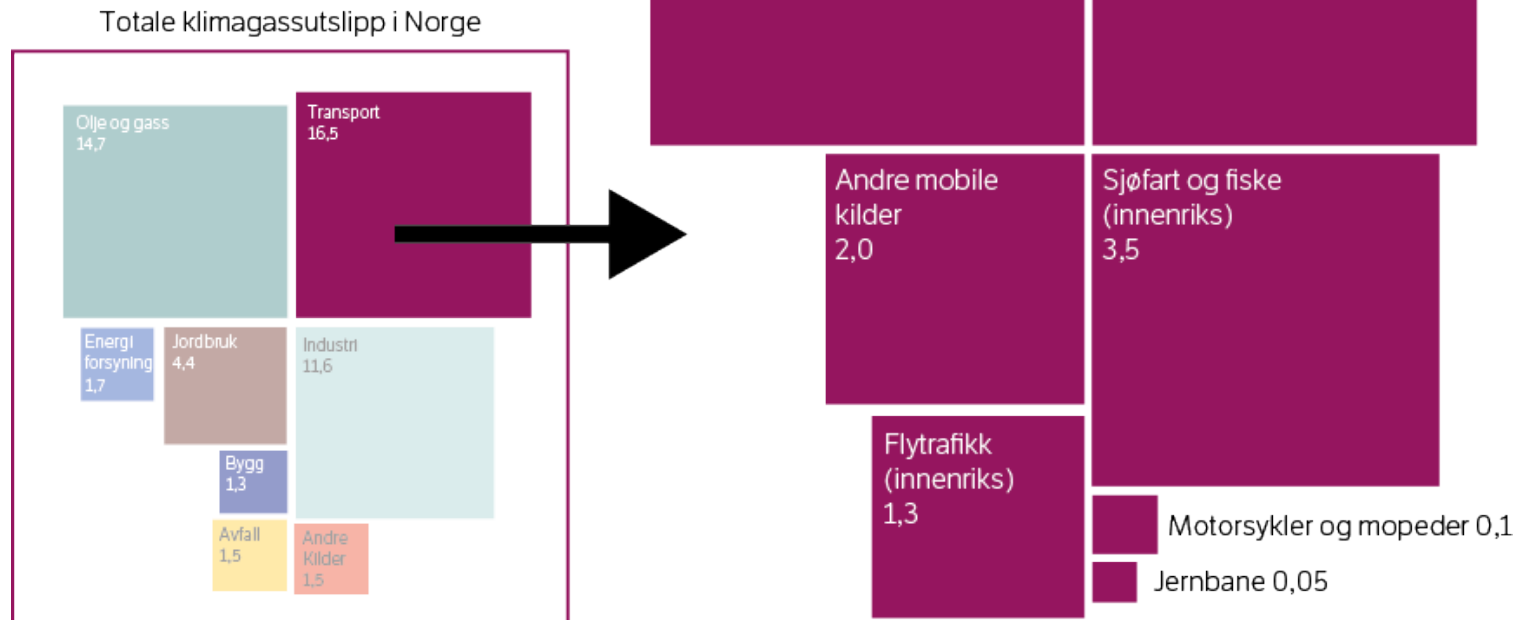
Totale klimagassutslipp i Norge

Olje og gass
14,7

Transport
16,5

Energi forsyning
1,7

Jordbruk
4,4

Industri
11,6

Bygg
1,3

Avfall
1,5

Andre Kilder
1,5

Andre mobile kilder
2,0

Sjøfart og fiske (innenriks)
3,5

Flytrafikk (innenriks)
1,3

Motorsykler og mopeder 0,1

Jernbane 0,05